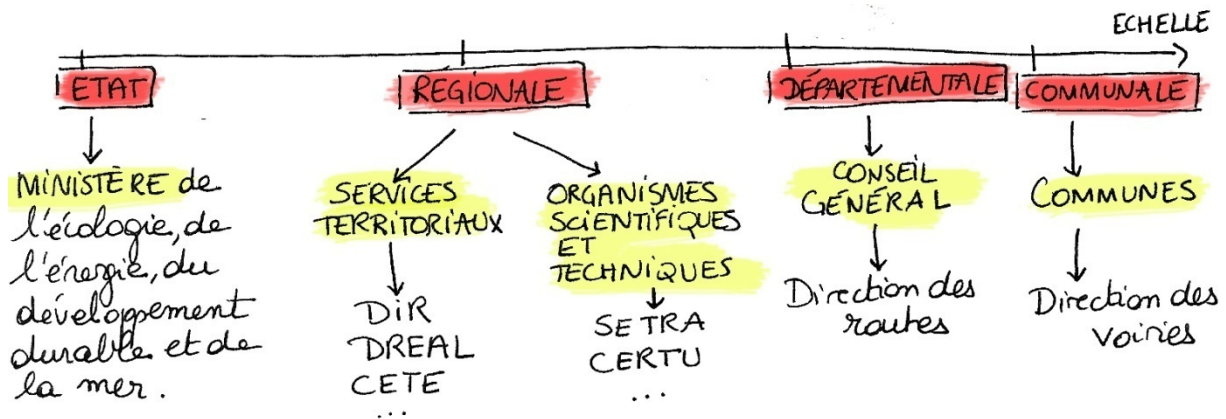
ECHELLE

ETAT

MINISTÈRE de l'écologie, de l'énergie, du développement durable et de la mer.

REGIONALE

SERVICES TERRITORIAUX

DIR
DREAL
CETE
...

ORGANISMES SCIENTIFIQUES ET TECHNIQUES

SETRA
CERTU
...

DÉPARTEMENTALE

CONSEIL GÉNÉRAL

Direction des routes

COMMUNALE

COMMUNES

Direction des voiries